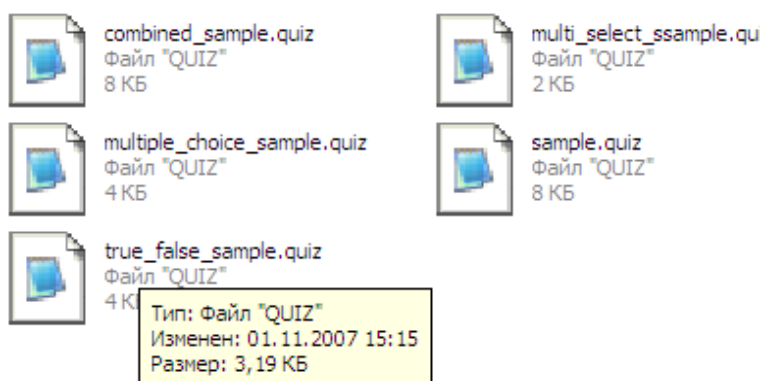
combined_sample.quiz
Файл "QUIZ"
8 КБ

multi_select_ssample.qui
Файл "QUIZ"
2 КБ

multiple_choice_sample.quiz
Файл "QUIZ"
4 КБ

sample.quiz
Файл "QUIZ"
8 КБ

true_false_sample.quiz
Файл "QUIZ"
4 К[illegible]

Тип: Файл "QUIZ"
Изменен: 01.11.2007 15:15
Размер: 3,19 КБ